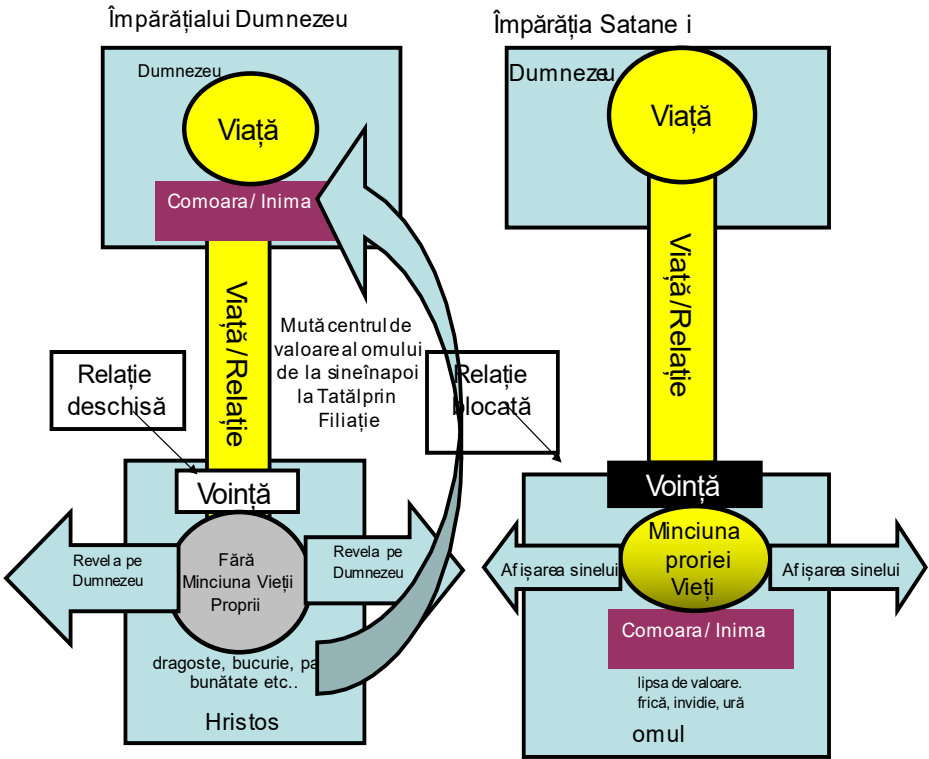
Împărățialui Dumnezeu

Dumnezeu

Viață

Comoara/ Inima

Viață/Relație

Mută centrul de valoareal omului de la sineînapoi la Tatălprin Filiație

Relație deschisă

Voință

Revela pe Dumnezeu

Fără Minciuna Vieții Proprii

Revela pe Dumnezeu

dragoste, bucurie, pa bunătate etc..

Hristos

Împărăția Satane i

Dumnezeu

Viață

Viață/Relație

Relație blocată

Voință

Afișarea sinelui

Minciuna proriei Vieți

Afișarea sinelui

Comoara/ Inima

lipsa de valoare. frică, invidie, ură

omul